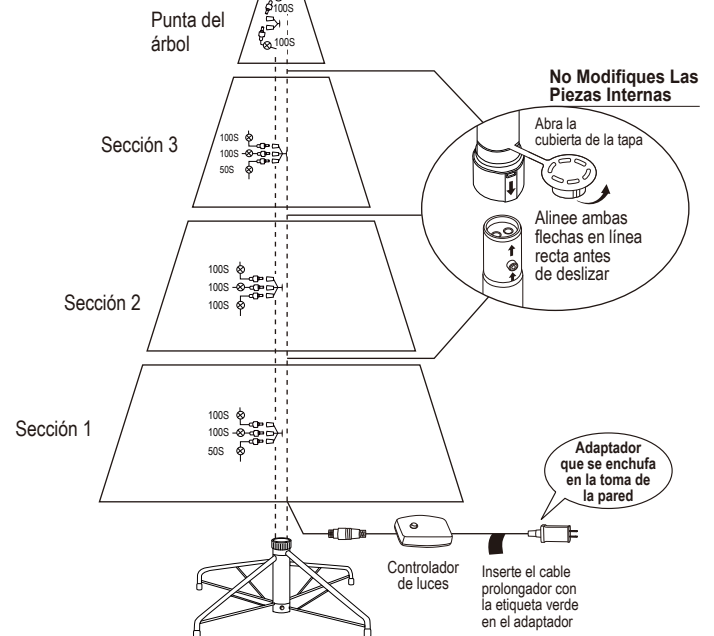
Punta del árbol

100S
100S

No Modifiques Las Piezas Internas

Sección 3

100S
100S
50S

Abra la cubierta de la tapa

Alinee ambas flechas en línea recta antes de deslizar

Sección 2

100S
100S
100S

Sección 1

100S
100S
50S

Adaptador que se enchufa en la toma de la pared

Controlador de luces

Inserte el cable prolongador con la etiqueta verde en el adaptador